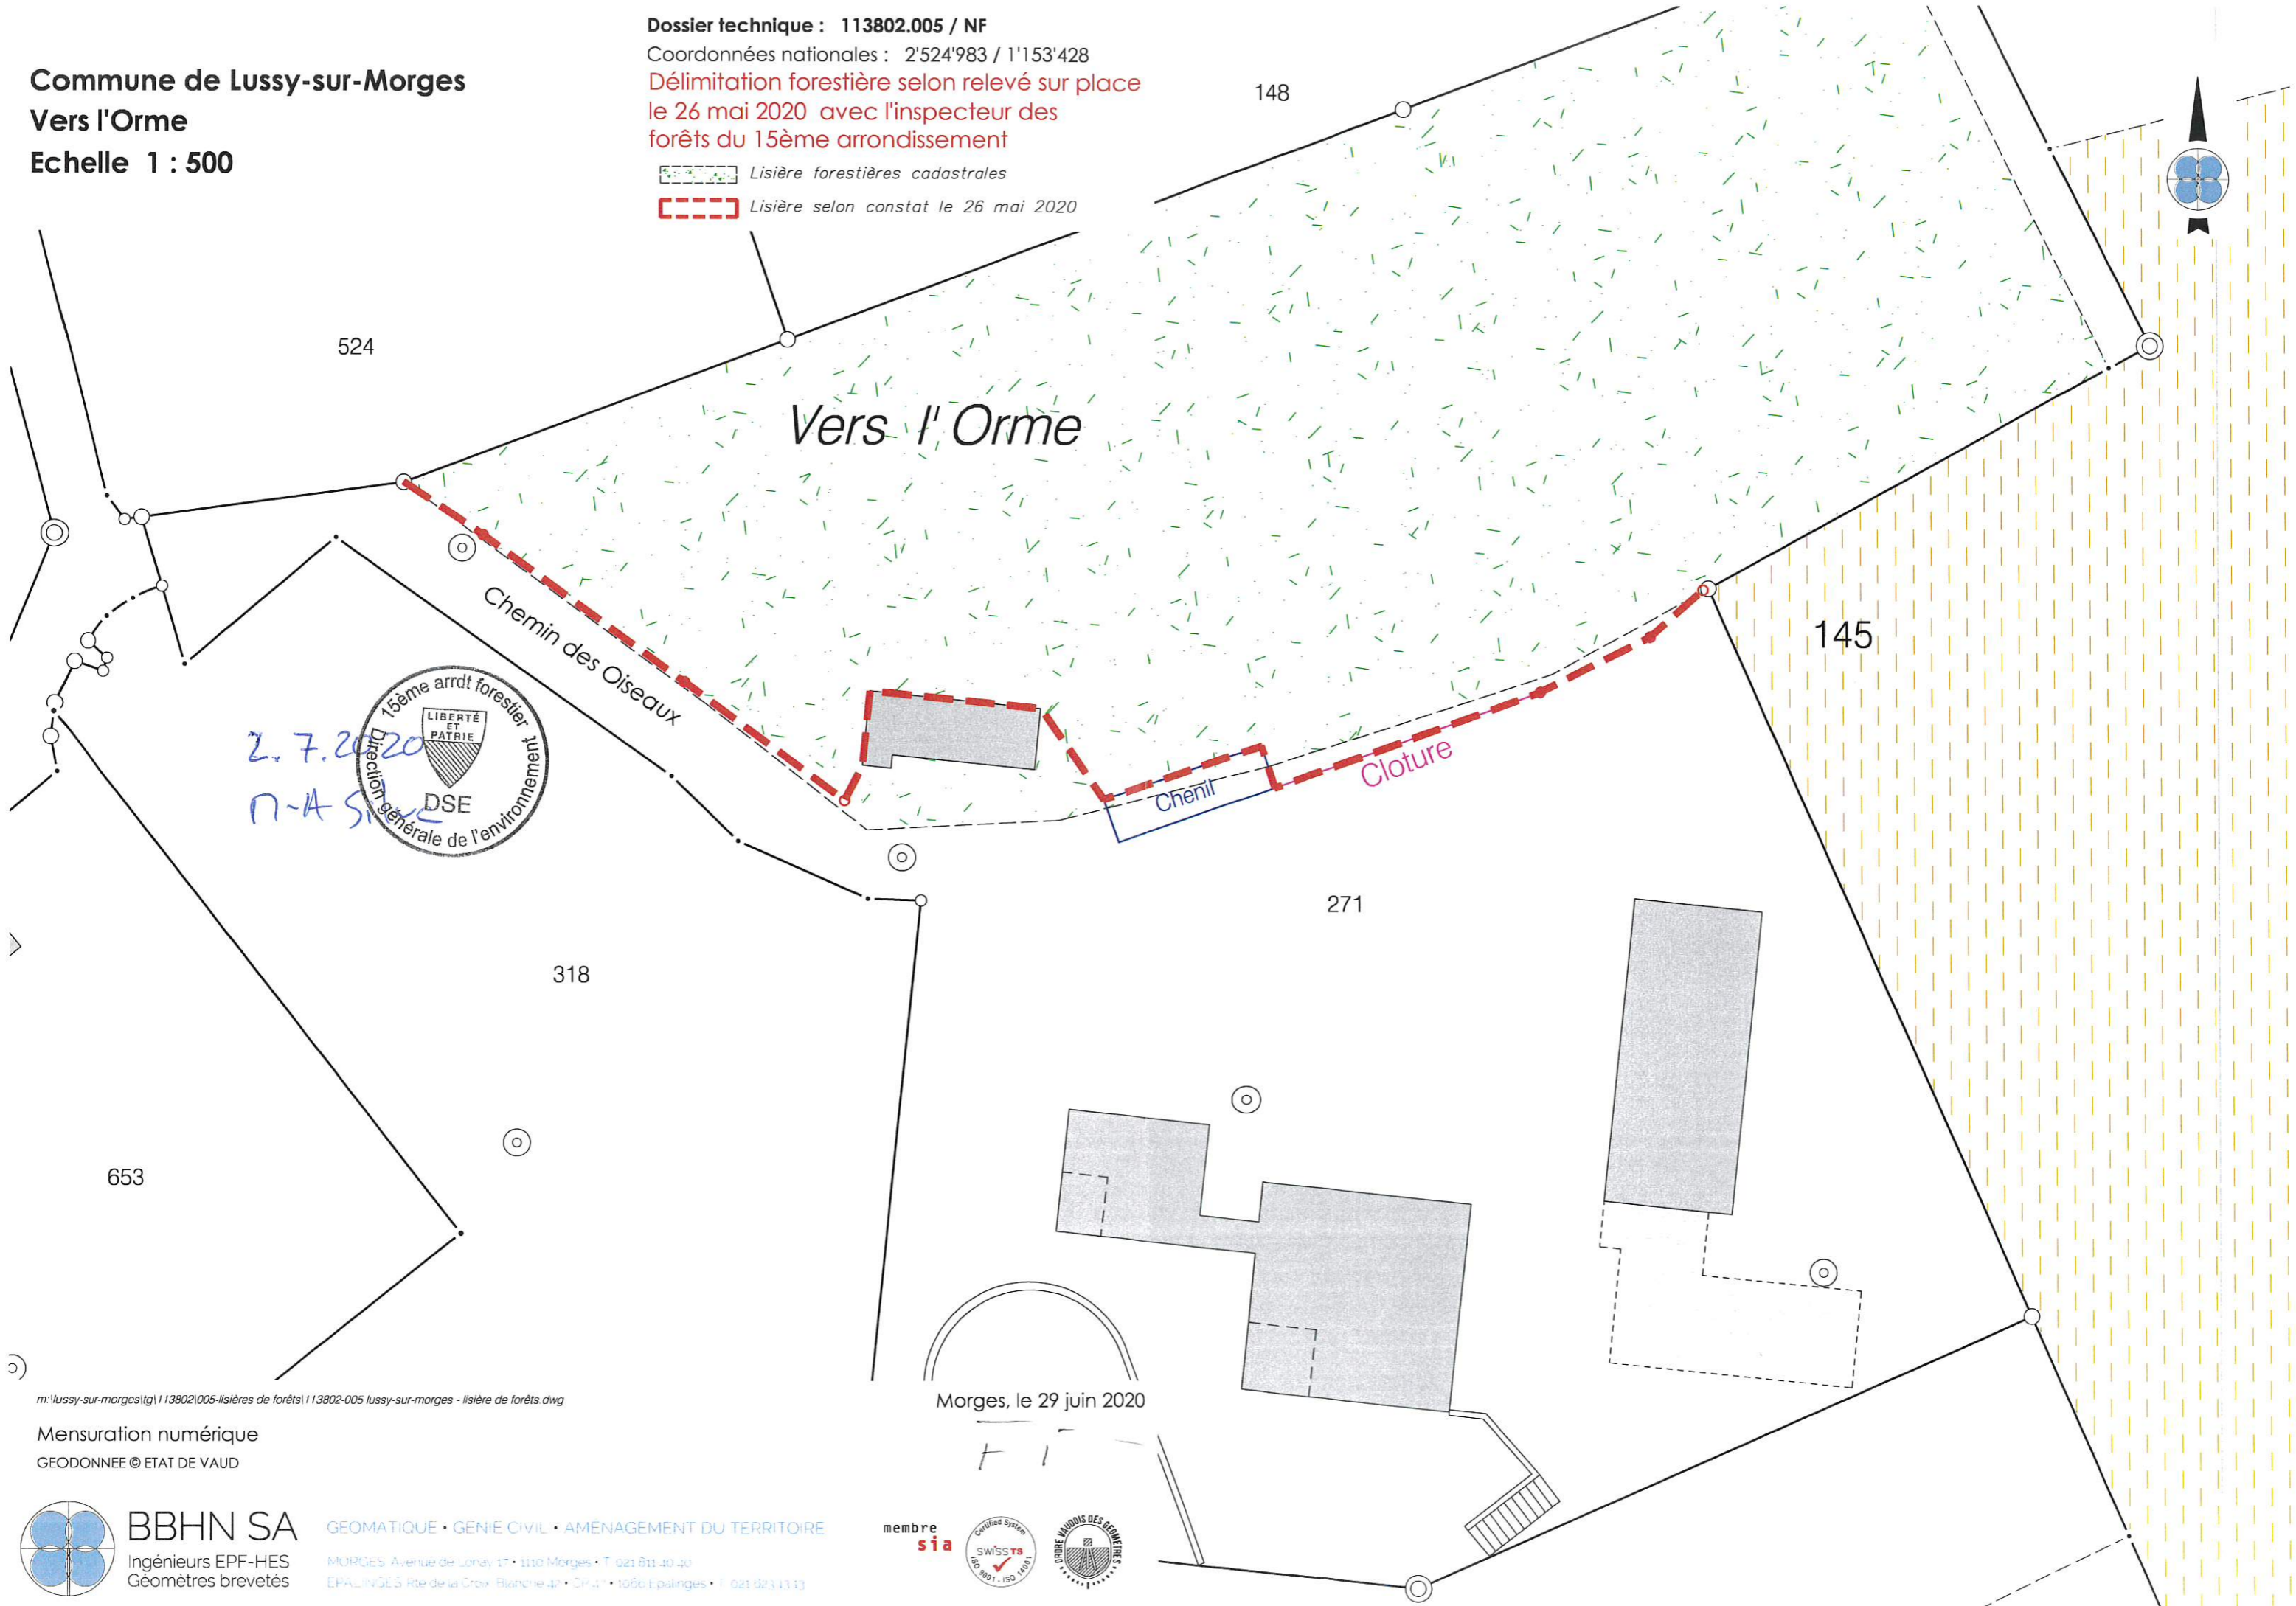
Commune de Lussy-sur-Morges
Vers l'Orme
Echelle 1 : 500

Dossier technique : 113802.005 / NF
Coordonnées nationales : 2'524'983 / 1'153'428
Délimitation forestière selon relevé sur place le 26 mai 2020 avec l'inspecteur des forêts du 15ème arrondissement

Lisière forestières cadastrales
Lisière selon constat le 26 mai 2020

148

524

Vers l' Orme

145

Chemin des Oiseaux

15ème arrdt forestier
LIBERTÉ ET PATRIE
DSE
Direction générale de l'environnement

2.7.2020
N-A S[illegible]

Chenil

Cloture

271

318

653

m:\lussy-sur-morges\tg\113802\005-lisières de forêts\113802-005 lussy-sur-morges - lisière de forêts.dwg

Mensuration numérique
GEODONNEE © ETAT DE VAUD

Morges, le 29 juin 2020

BBHN SA
Ingénieurs EPF-HES
Géomètres brevetés

GEOMATIQUE • GENIE CIVIL • AMENAGEMENT DU TERRITOIRE
MORGES Avenue de Lonay 17 • 1110 Morges • T 021 811 40 40
EPALINGES Rte de la Croix Blanche 42 • CP 47 • 1066 Epalinges • T 021 623 13 13

membre sia

Certified System SWISS TS ISO 9001 - ISO 14001

ORDRE VAUDOIS DES GEOMETRES